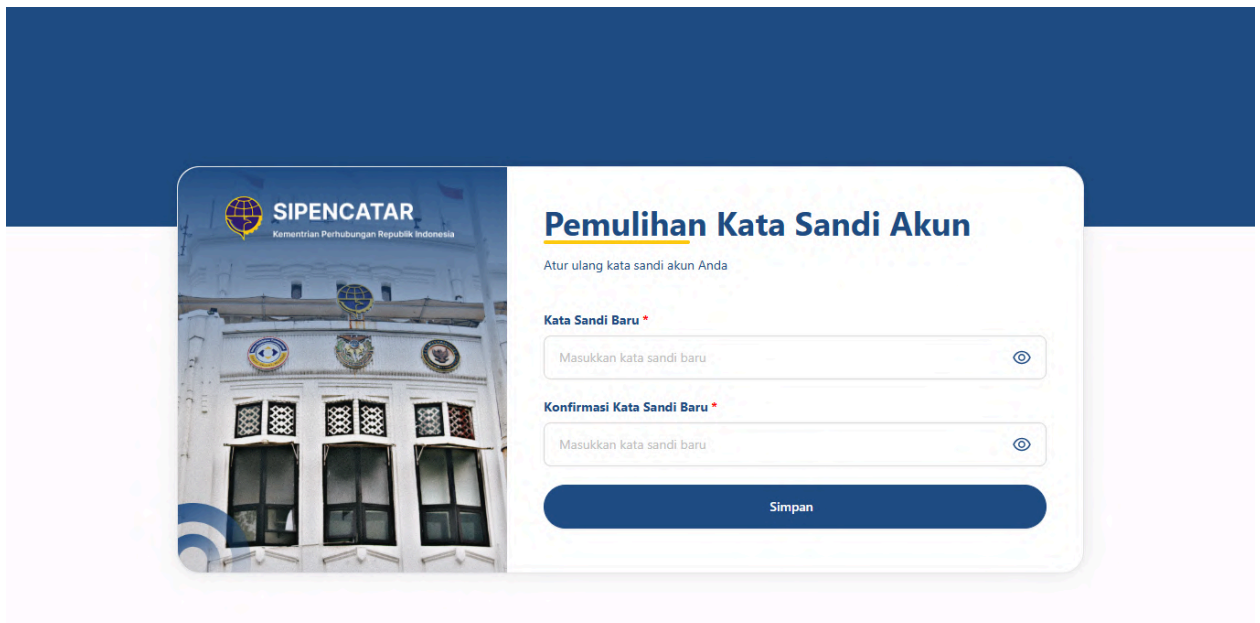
SIPENCATAR
Kementrian Perhubungan Republik Indonesia

Pemulihan Kata Sandi Akun

Atur ulang kata sandi akun Anda

Kata Sandi Baru *

Masukkan kata sandi baru

Konfirmasi Kata Sandi Baru *

Masukkan kata sandi baru

Simpan